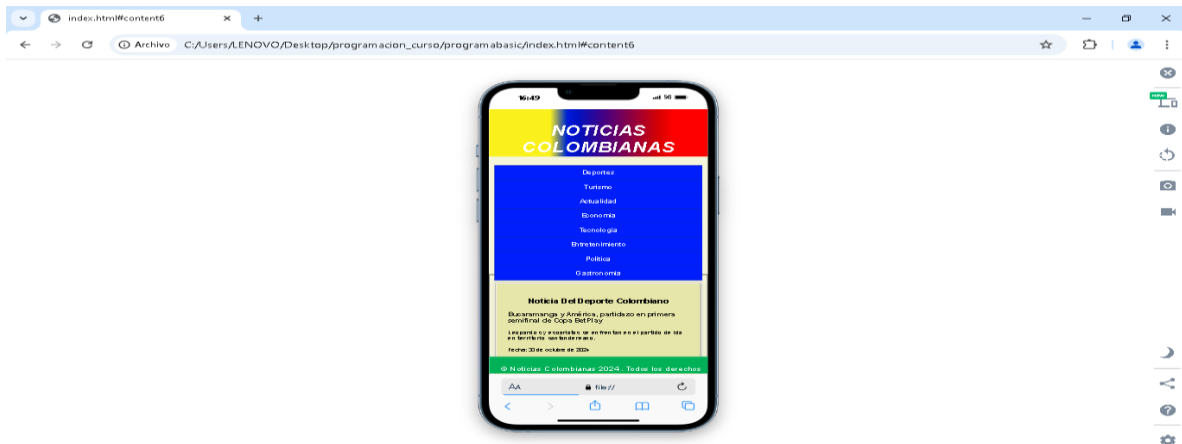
index.html#content6

Archivo C:/Users/LENOVO/Desktop/programacion_curso/programabasic/index.html#content6

16:49

NOTICIAS COLOMBIANAS

Deportes
Turismo
Actualidad
Economia
Tecnologia
Entretenimiento
Politica
Gastronomia

Noticia Del Deporte Colombiano

Bucaramanga y América, partidazo en primera semifinal de Copa BetPlay

Leopardos y escarlatas se enfrentan en el partido de ida en territorio santandereano.

fecha: 30 de octubre de 2024

© Noticias Colombianas 2024. Todos los derechos

AA file://